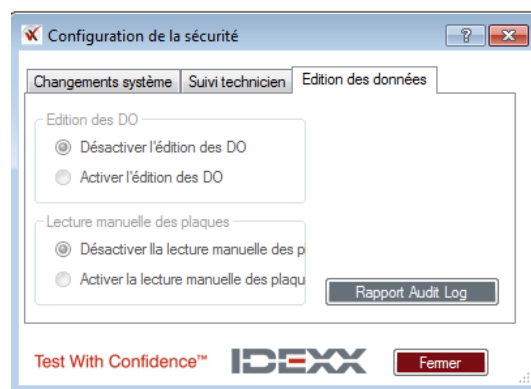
Configuration de la sécurité

Changements système | Suivi technicien | Edition des données

Edition des DO
Désactiver l'édition des DO
Activer l'édition des DO

Lecture manuelle des plaques
Désactiver lla lecture manuelle des p
Activer la lecture manuelle des plaqu

Rapport Audit Log

Test With Confidence™ IDEXX Fermer